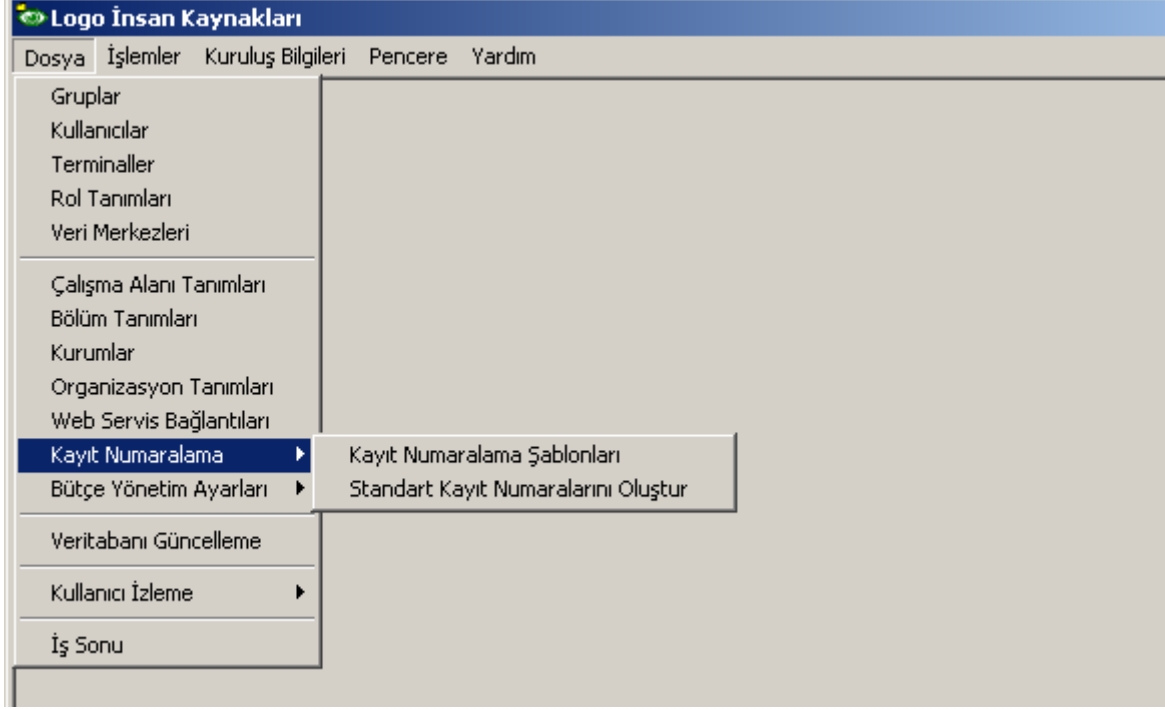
Logo İnsan Kaynakları

Dosya İşlemler Kuruluş Bilgileri Pencere Yardım

Gruplar
Kullanıcılar
Terminaller
Rol Tanımları
Veri Merkezleri

Çalışma Alanı Tanımları
Bölüm Tanımları
Kurumlar
Organizasyon Tanımları
Web Servis Bağlantıları
Kayıt Numaralama
Bütçe Yönetim Ayarları

Veritabanı Güncelleme

Kullanıcı İzleme

İş Sonu

Kayıt Numaralama Şablonları
Standart Kayıt Numaralarını Oluştur